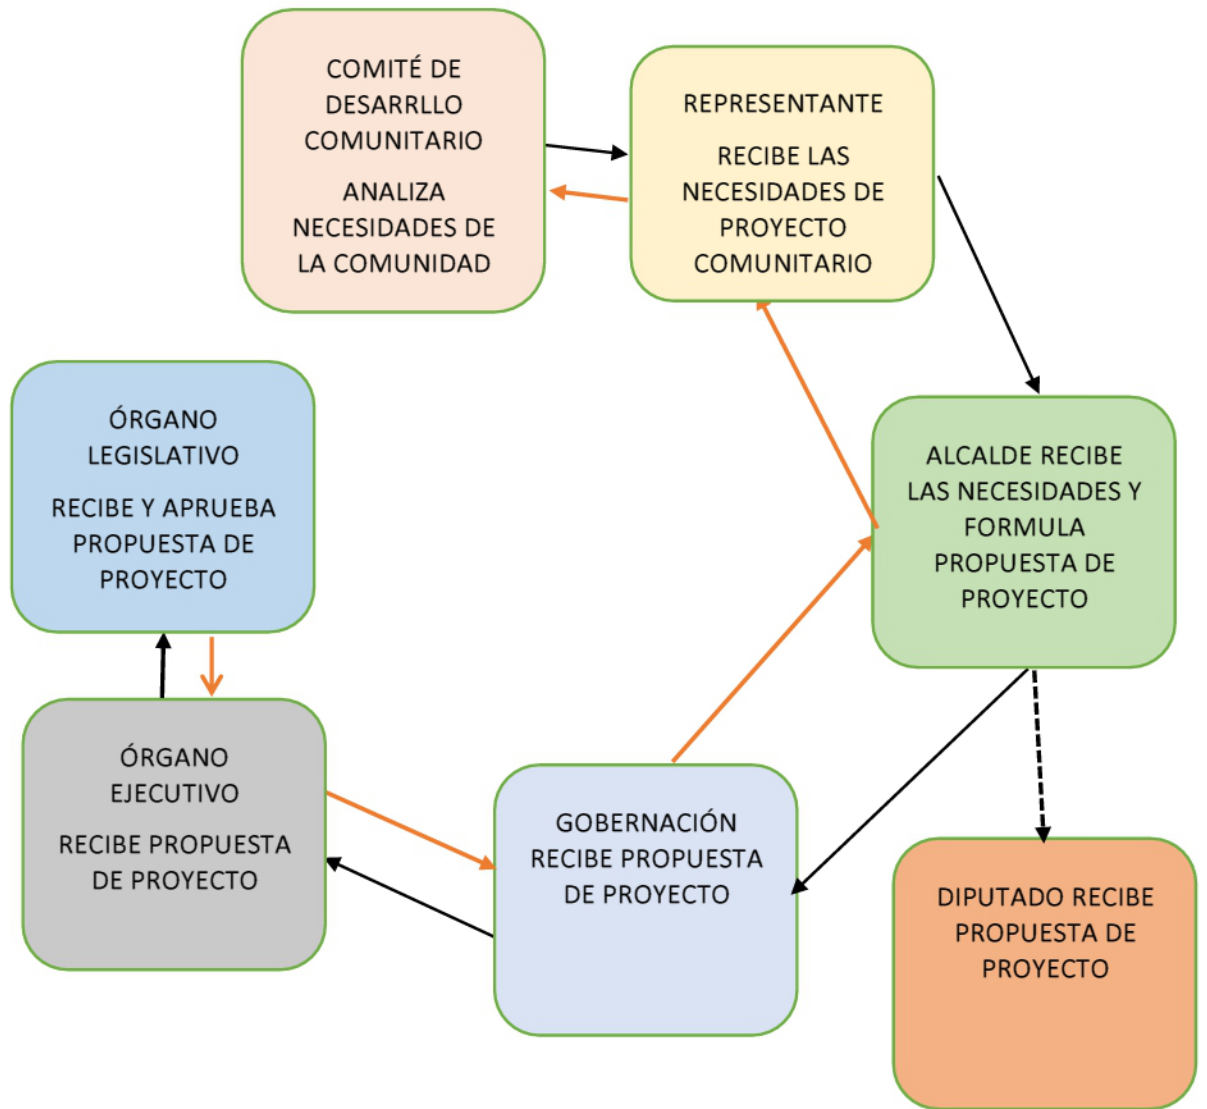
COMITÉ DE DESARRLLO COMUNITARIO

ANALIZA NECESIDADES DE LA COMUNIDAD

REPRESENTANTE

RECIBE LAS NECESIDADES DE PROYECTO COMUNITARIO

ALCALDE RECIBE LAS NECESIDADES Y FORMULA PROPUESTA DE PROYECTO

DIPUTADO RECIBE PROPUESTA DE PROYECTO

GOBERNACIÓN RECIBE PROPUESTA DE PROYECTO

ÓRGANO EJECUTIVO

RECIBE PROPUESTA DE PROYECTO

ÓRGANO LEGISLATIVO

RECIBE Y APRUEBA PROPUESTA DE PROYECTO